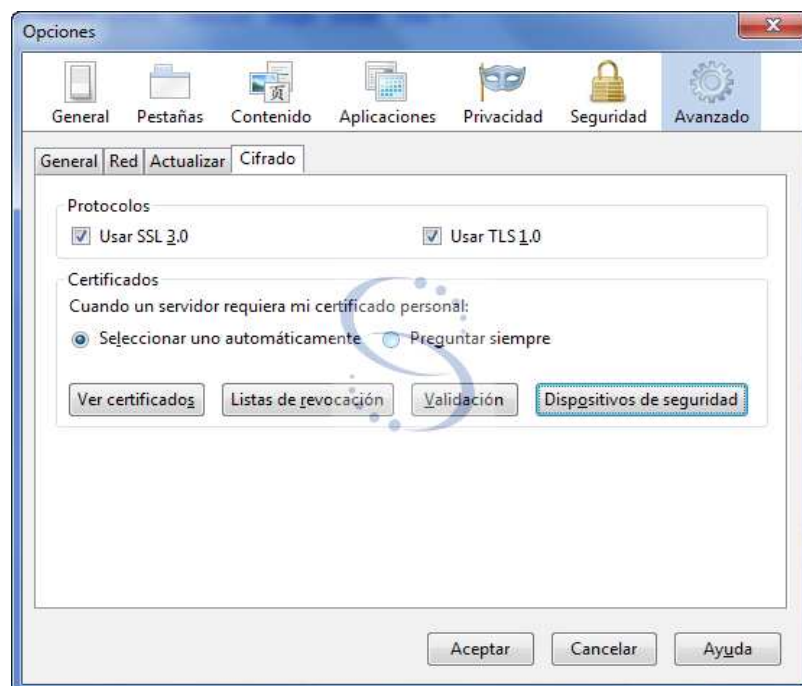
Opciones

General Pestañas Contenido Aplicaciones Privacidad Seguridad Avanzado

General Red Actualizar Cifrado

Protocolos

Usar SSL 3.0

Usar TLS 1.0

Certificados

Cuando un servidor requiera mi certificado personal:

Seleccionar uno automáticamente

Preguntar siempre

Ver certificados

Listas de revocación

Validación

Dispositivos de seguridad

Aceptar

Cancelar

Ayuda